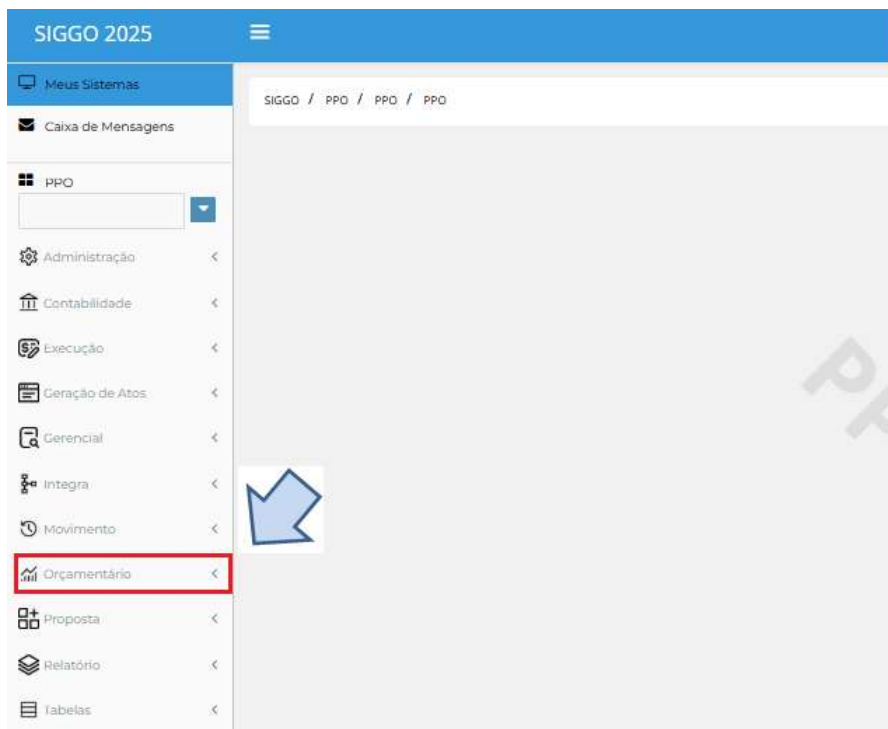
SIGGO 2025

Meus Sistemas

Caixa de Mensagens

PPO

Administração

Contabilidade

Execução

Geração de Atos

Gerencial

Integra

Movimento

Orçamentário

Proposta

Relatório

Tabelas

SIGGO / PPO / PPO / PPO

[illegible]